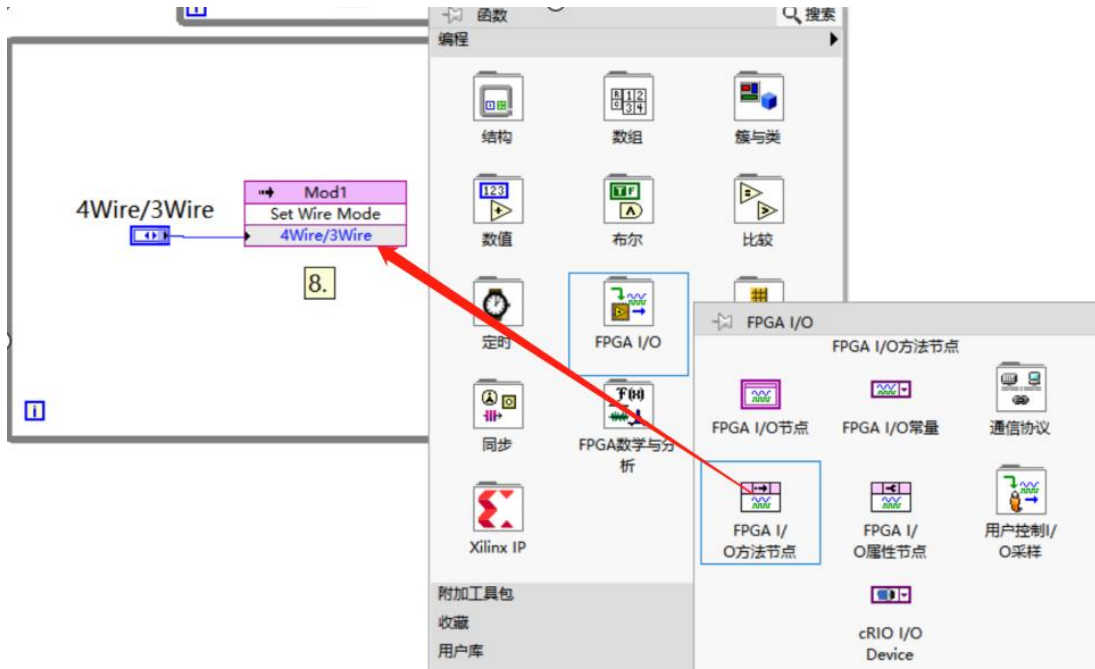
i

4Wire/3Wire

Mod1
Set Wire Mode
4Wire/3Wire

8.

i

函数
搜索
编程

结构
数组
簇与类
数值
布尔
比较
定时
FPGA I/O
同步
FPGA数学与分析
Xilinx IP

附加工具包
收藏
用户库

FPGA I/O
FPGA I/O方法节点

FPGA I/O节点
FPGA I/O常量
通信协议
FPGA I/O方法节点
FPGA I/O属性节点
用户控制I/O采样
cRIO I/O Device